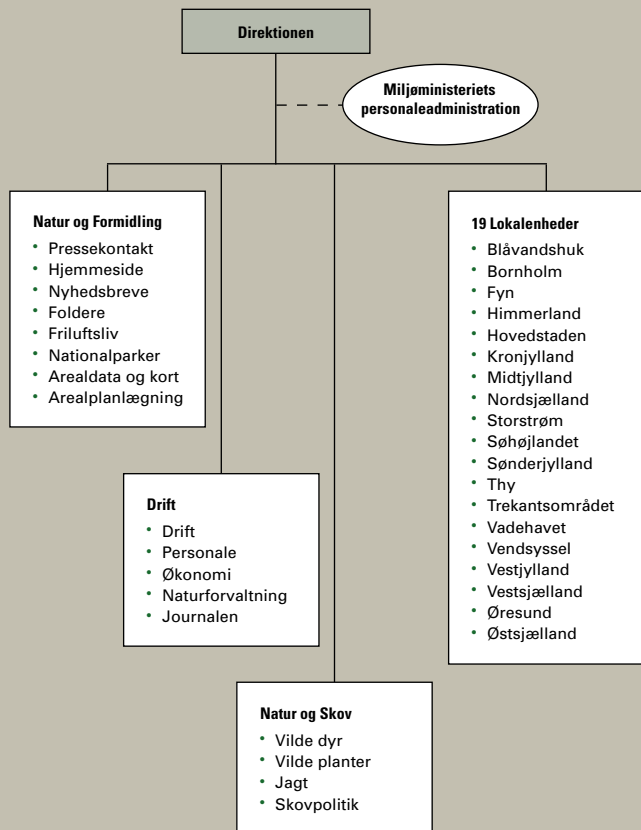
Direktionen

Miljøministeriets personaleadministration

Natur og Formidling
- Pressekontakt
- Hjemmeside
- Nyhedsbreve
- Foldere
- Friluftsliv
- Nationalparker
- Arealdata og kort
- Arealplanlægning

19 Lokalenheder
- Blåvandshuk
- Bornholm
- Fyn
- Himmerland
- Hovedstaden
- Kronjylland
- Midtjylland
- Nordsjælland
- Storstrøm
- Søhøjlandet
- Sønderjylland
- Thy
- Trekantsområdet
- Vadehavet
- Vendsyssel
- Vestjylland
- Vestsjælland
- Øresund
- Østsjælland

Drift
- Drift
- Personale
- Økonomi
- Naturforvaltning
- Journalen

Natur og Skov
- Vilde dyr
- Vilde planter
- Jagt
- Skovpolitik